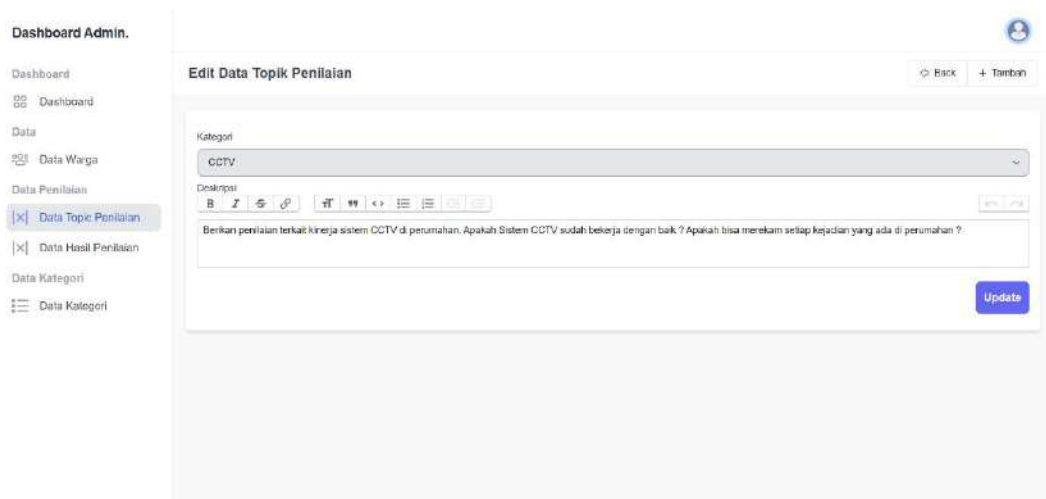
Dashboard Admin.

Dashboard
Dashboard
Data
Data Warga
Data Penilaian
Data Topic Penilaian
Data Hasil Penilaian
Data Kategori
Data Kategori

Edit Data Topik Penilaian

Back
+ Tambah

Kategori
CCTV

Deskripsi
B I

Berikan penilaian terkait kinerja sistem CCTV di perumahan. Apakah Sistem CCTV sudah bekerja dengan baik ? Apakah bisa merekam setiap kejadian yang ada di perumahan ?

Update